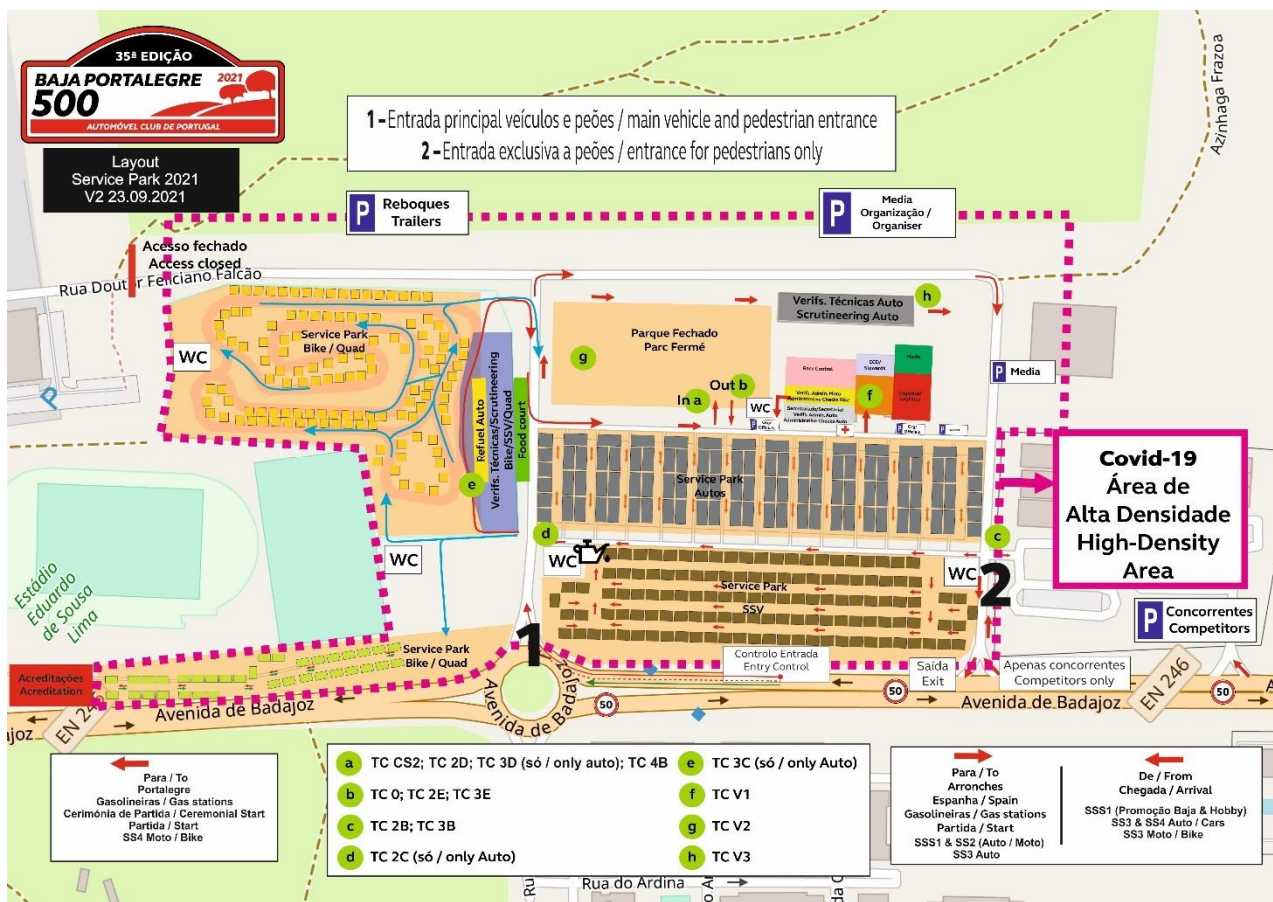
35ª EDIÇÃO
BAJA PORTALEGRE 2021
500
AUTOMÓVEL CLUB DE PORTUGAL

Layout
Service Park 2021
V2 23.09.2021

1 - Entrada principal veículos e peões / main vehicle and pedestrian entrance
2 - Entrada exclusiva a peões / entrance for pedestrians only

Azinhaga Frazoa

P Reboques Trailers

P Media Organização / Organiser

Acesso fechado
Access closed

Rua Doutor Feliciano Falcão

h
Verifs. Técnicas Auto
Scrutineering Auto

Service Park
Bike / Quad

WC

g
Parque Fechado
Parc Fermé

Out b
In a

WC

f

P Media

Refuel Auto
Verifs. Técnicas/Scrutineering Bike/SSV/Quad
Food court

e

Service Park
Autos

Covid-19
Área de
Alta Densidade
High-Density
Area

d
WC

c

WC

Service Park
SSV

2

WC

Estádio Eduardo de Sousa Lima

1

P Concorrentes Competitors

Service Park
Bike / Quad

Acreditações
Acreditation

Controlo Entrada
Entry Control

Saída
Exit

Apenas concorrentes
Competitors only

EN 246

50

50

50

EN 2

Avenida de Badajoz

Avenida de Badajoz

Avenida de Badajoz

Para / To
Portalegre
Gasolineiras / Gas stations
Cerimónia de Partida / Ceremonial Start
Partida / Start
SS4 Moto / Bike

a TC CS2; TC 2D; TC 3D (só / only auto); TC 4B
b TC 0; TC 2E; TC 3E
c TC 2B; TC 3B
d TC 2C (só / only Auto)
e TC 3C (só / only Auto)
f TC V1
g TC V2
h TC V3

Para / To
Espanha / Spain
Gasolineiras / Gas stations
Partida / Start
SSS1 & SS2 (Auto / Moto)
SS3 Auto

De / From
Chegada / Arrival
SSS1 (Promoção Baja & Hobby)
SS3 & SS4 Auto / Cars
SS3 Moto / Bike

Rua do Ardina